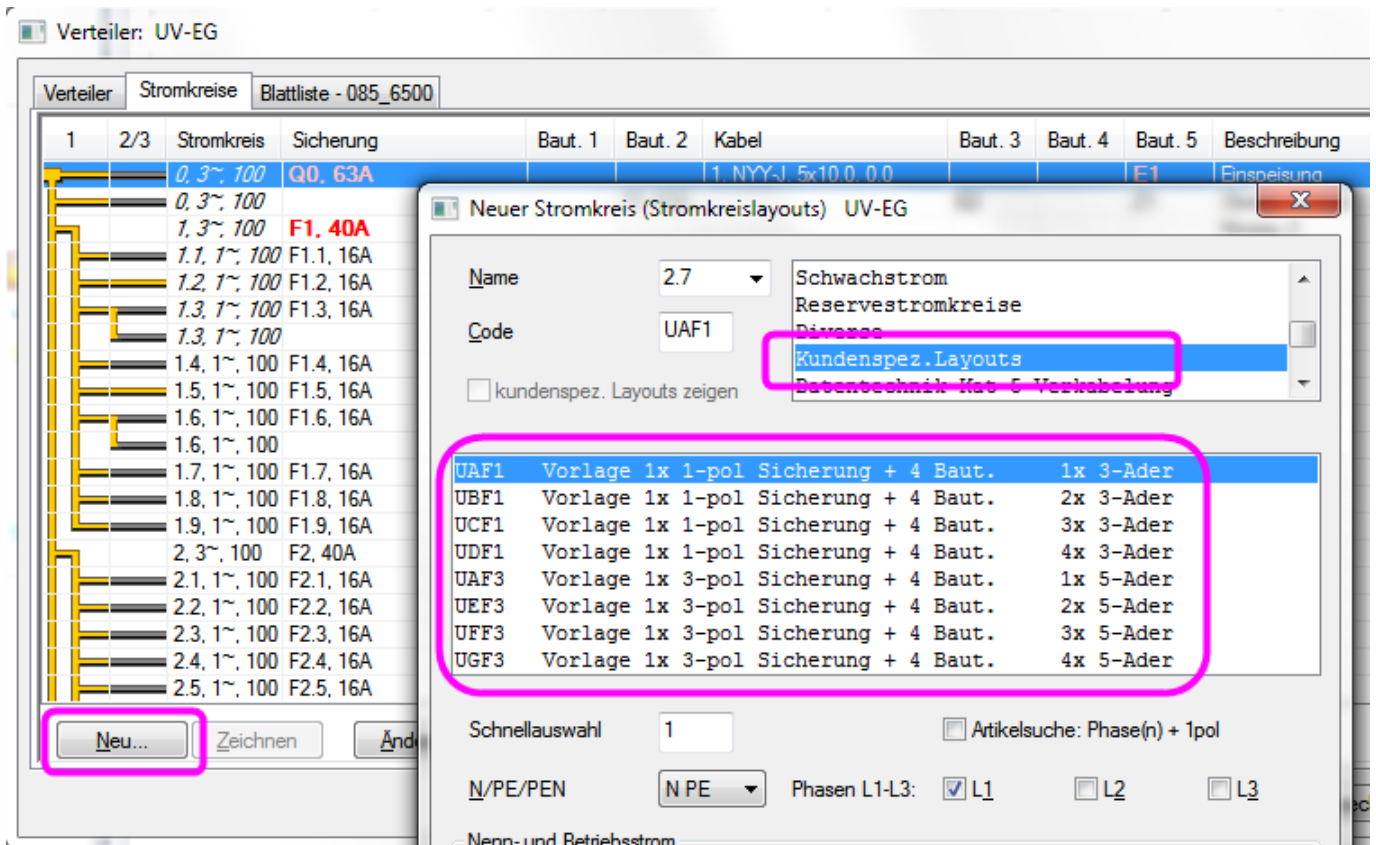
Verteiler: UV-EG

Verteiler | Stromkreise | Blattliste - 085_6500

| 1 | 2/3 | Stromkreis | Sicherung | Baut. 1 | Baut. 2 | Kabel | Baut. 3 | Baut. 4 | Baut. 5 | Beschreibung |
|---|---|---|---|---|---|---|---|---|---|---|
| | | 0, 3~, 100 | Q0, 63A | | | 1, NYY-J, 5x10.0, 0.0 | | | E1 | Einspeisung |
| | | 0, 3~, 100 | | | | | | | | |
| | | 1, 3~, 100 | F1, 40A | | | | | | | |
| | | 1.1, 1~, 100 | F1.1, 16A | | | | | | | |
| | | 1.2, 1~, 100 | F1.2, 16A | | | | | | | |
| | | 1.3, 1~, 100 | F1.3, 16A | | | | | | | |
| | | 1.3, 1~, 100 | | | | | | | | |
| | | 1.4, 1~, 100 | F1.4, 16A | | | | | | | |
| | | 1.5, 1~, 100 | F1.5, 16A | | | | | | | |
| | | 1.6, 1~, 100 | F1.6, 16A | | | | | | | |
| | | 1.6, 1~, 100 | | | | | | | | |
| | | 1.7, 1~, 100 | F1.7, 16A | | | | | | | |
| | | 1.8, 1~, 100 | F1.8, 16A | | | | | | | |
| | | 1.9, 1~, 100 | F1.9, 16A | | | | | | | |
| | | 2, 3~, 100 | F2, 40A | | | | | | | |
| | | 2.1, 1~, 100 | F2.1, 16A | | | | | | | |
| | | 2.2, 1~, 100 | F2.2, 16A | | | | | | | |
| | | 2.3, 1~, 100 | F2.3, 16A | | | | | | | |
| | | 2.4, 1~, 100 | F2.4, 16A | | | | | | | |
| | | 2.5, 1~, 100 | F2.5, 16A | | | | | | | |

Neu... | Zeichnen | Änd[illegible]

Neuer Stromkreis (Stromkreislayouts) UV-EG

Name 2.7
Code UAF1
kundenspez. Layouts zeigen

Schwachstrom
Reservestromkreise
Diverse
Kundenspez.Layouts
Datentechnik Kat 5 Verkabelung

UAF1 Vorlage 1x 1-pol Sicherung + 4 Baut. 1x 3-Ader
UBF1 Vorlage 1x 1-pol Sicherung + 4 Baut. 2x 3-Ader
UCF1 Vorlage 1x 1-pol Sicherung + 4 Baut. 3x 3-Ader
UDF1 Vorlage 1x 1-pol Sicherung + 4 Baut. 4x 3-Ader
UAF3 Vorlage 1x 3-pol Sicherung + 4 Baut. 1x 5-Ader
UEF3 Vorlage 1x 3-pol Sicherung + 4 Baut. 2x 5-Ader
UFF3 Vorlage 1x 3-pol Sicherung + 4 Baut. 3x 5-Ader
UGF3 Vorlage 1x 3-pol Sicherung + 4 Baut. 4x 5-Ader

Schnellauswahl 1
Artikelsuche: Phase(n) + 1pol

N/PE/PEN N PE
Phasen L1-L3: L1 L2 L3

Nenn- und Betriebsstrom